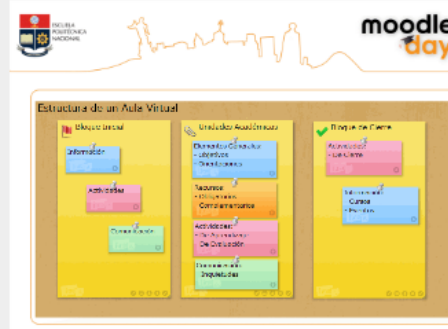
ESCUELA POLITÉCNICA NACIONAL

moodle day

Estructura de un Aula Virtual

Bloque Inicial

Información

Actividades

Comunicación

Unidades Académicas

Elementos Comunes
• Objetivos
• Contenidos

Recursos
• Obligatorios
• Complementarios

Actividades
• De Aprendizaje
• De Evaluación

Comunicación
• Inquietudes

Bloque de Cierre

Actividades
• De Cierre

Información
• Cursos
• Eventos